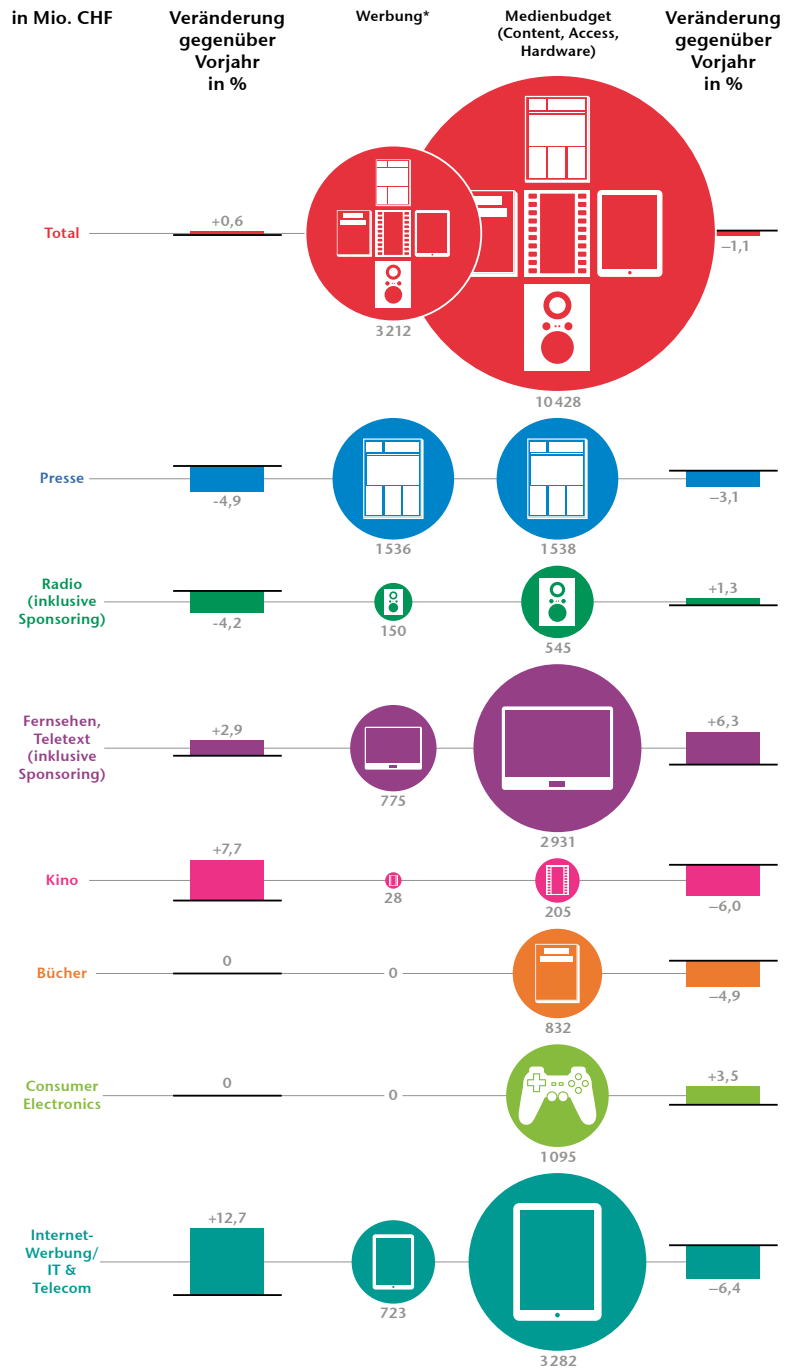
in Mio. CHF

Veränderung gegenüber Vorjahr in %

Werbung*

Medienbudget (Content, Access, Hardware)

Veränderung gegenüber Vorjahr in %

Total +0,6 3212 10428 –1,1

Presse -4,9 1536 1538 –3,1

Radio (inklusive Sponsoring) -4,2 150 545 +1,3

Fernsehen, Teletext (inklusive Sponsoring) +2,9 775 2931 +6,3

Kino +7,7 28 205 –6,0

Bücher 0 0 832 –4,9

Consumer Electronics 0 0 1095 +3,5

Internet-Werbung/ IT & Telecom +12,7 723 3282 –6,4